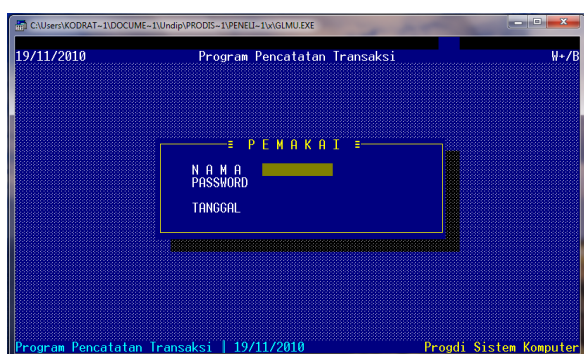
C:\Users\KODRAT~1\DOCUME~1\Undip\PRODIS~1\PENELI~1\x\GLMU.EXE

19/11/2010 Program Pencatatan Transaksi W+/B

≡ P E M A K A I ≡

N A M A
PASSWORD

TANGGAL

Program Pencatatan Transaksi | 19/11/2010 Progdi Sistem Komputer